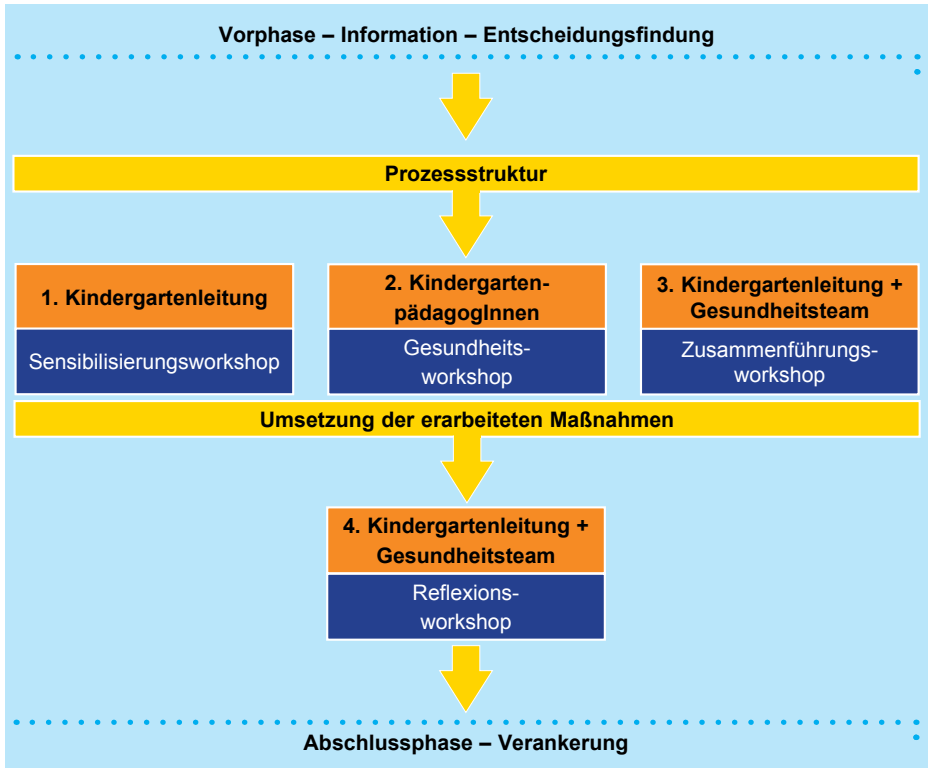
Vorphase – Information – Entscheidungsfindung

Prozessstruktur

1. Kindergartenleitung

Sensibilisierungsworkshop

2. Kindergarten-pädagogInnen

Gesundheits-workshop

3. Kindergartenleitung + Gesundheitsteam

Zusammenführungs-workshop

Umsetzung der erarbeiteten Maßnahmen

4. Kindergartenleitung + Gesundheitsteam

Reflexions-workshop

Abschlussphase – Verankerung